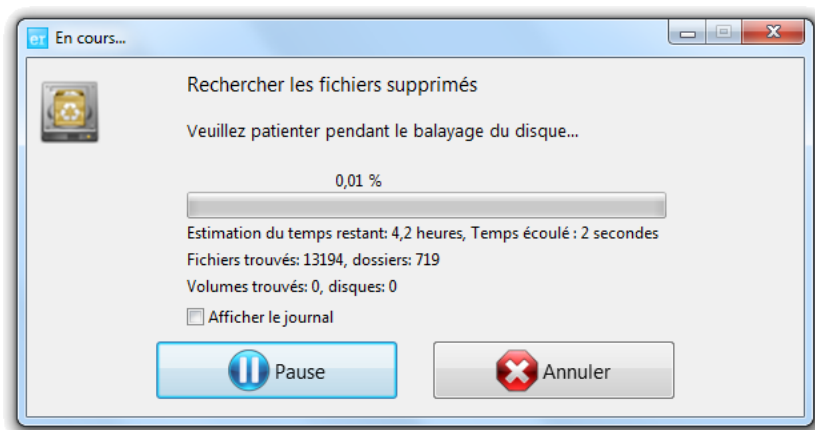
er En cours...

Rechercher les fichiers supprimés

Veuillez patienter pendant le balayage du disque...

0,01 %

Estimation du temps restant: 4,2 heures, Temps écoulé : 2 secondes

Fichiers trouvés: 13194, dossiers: 719

Volumes trouvés: 0, disques: 0

Afficher le journal

Pause

Annuler